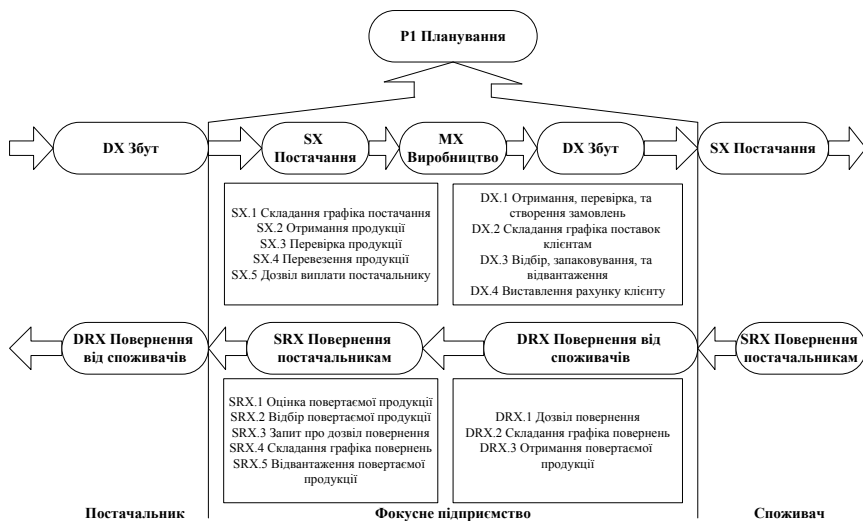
P1 Планування

DX Збут

SX Постачання

MX Виробництво

DX Збут

SX Постачання

SX.1 Складання графіка постачання
SX.2 Отримання продукції
SX.3 Перевірка продукції
SX.4 Перевезення продукції
SX.5 Дозвіл виплати постачальнику

DX.1 Отримання, перевірка, та створення замовлень
DX.2 Складання графіка поставок клієнтам
DX.3 Відбір, запаковування, та відвантаження
DX.4 Виставлення рахунку клієнту

DRX Повернення від споживачів

SRX Повернення постачальникам

DRX Повернення від споживачів

SRX Повернення постачальникам

SRX.1 Оцінка повертаємої продукції
SRX.2 Відбір повертаємої продукції
SRX.3 Запит про дозвіл повернення
SRX.4 Складання графіка повернень
SRX.5 Відвантаження повертаємої продукції

DRX.1 Дозвіл повернення
DRX.2 Складання графіка повернень
DRX.3 Отримання повертаємої продукції

Постачальник

Фокусне підприємство

Споживач